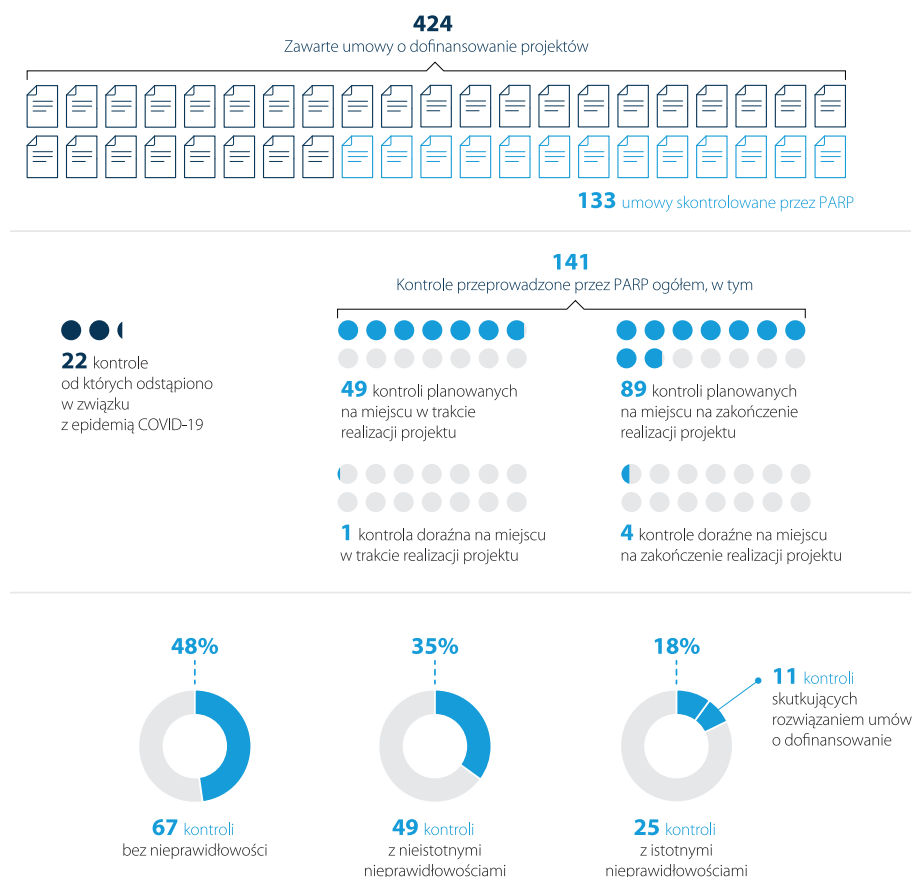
424
Zawarte umowy o dofinansowanie projektów

133 umowy skontrolowane przez PARP

141
Kontrole przeprowadzone przez PARP ogółem, w tym

22 kontrole od których odstąpiono w związku z epidemią COVID-19

49 kontroli planowanych na miejscu w trakcie realizacji projektu

89 kontroli planowanych na miejscu na zakończenie realizacji projektu

1 kontrola doraźna na miejscu w trakcie realizacji projektu

4 kontrole doraźne na miejscu na zakończenie realizacji projektu

48%

67 kontroli
bez nieprawidłowości

35%

49 kontroli
z nieistotnymi nieprawidłowościami

18%

11 kontroli skutkujących rozwiązaniem umów o dofinansowanie

25 kontroli
z istotnymi nieprawidłowościami